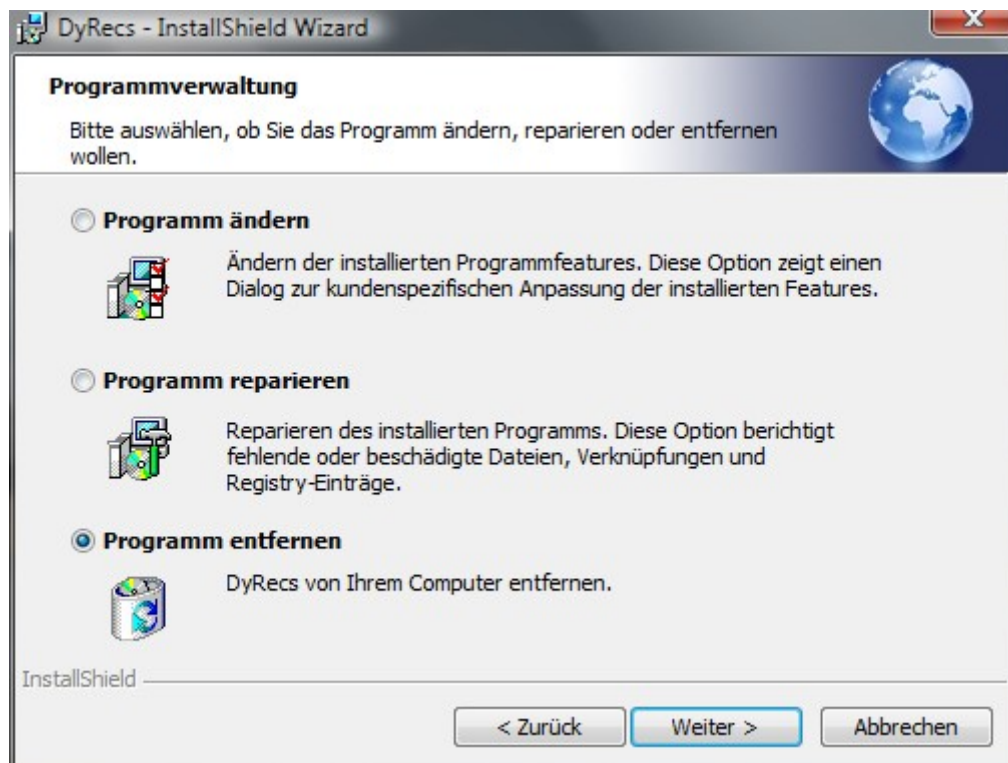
DyRecs - InstallShield Wizard

Programmverwaltung

Bitte auswählen, ob Sie das Programm ändern, reparieren oder entfernen wollen.

Programm ändern

Ändern der installierten Programmfeatures. Diese Option zeigt einen Dialog zur kundenspezifischen Anpassung der installierten Features.

Programm reparieren

Reparieren des installierten Programms. Diese Option berichtigt fehlende oder beschädigte Dateien, Verknüpfungen und Registry-Einträge.

Programm entfernen

DyRecs von Ihrem Computer entfernen.

InstallShield

< Zurück Weiter > Abbrechen